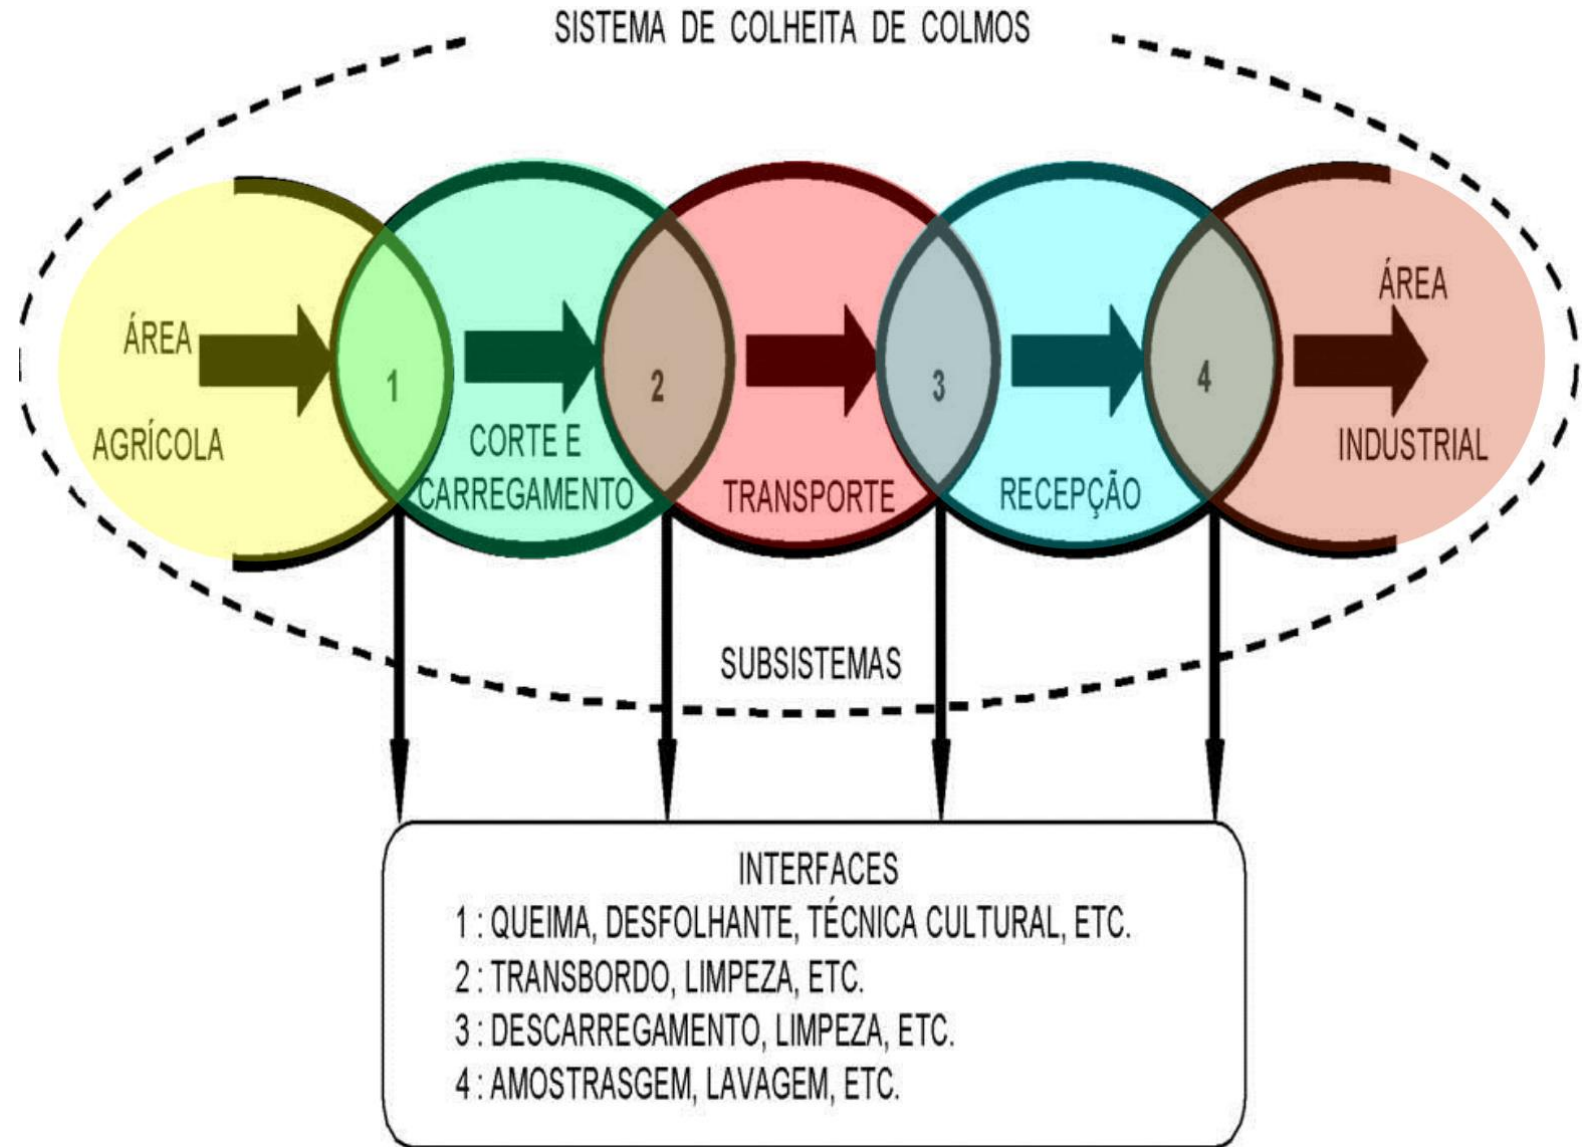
SISTEMA DE COLHEITA DE COLMOS

ÁREA AGRÍCOLA

1

CORTE E CARREGAMENTO

2

TRANSPORTE

3

RECEPÇÃO

4

ÁREA INDUSTRIAL

SUBSISTEMAS

INTERFACES
1 : QUEIMA, DESFOLHANTE, TÉCNICA CULTURAL, ETC.
2 : TRANSBORDO, LIMPEZA, ETC.
3 : DESCARREGAMENTO, LIMPEZA, ETC.
4 : AMOSTRASGEM, LAVAGEM, ETC.